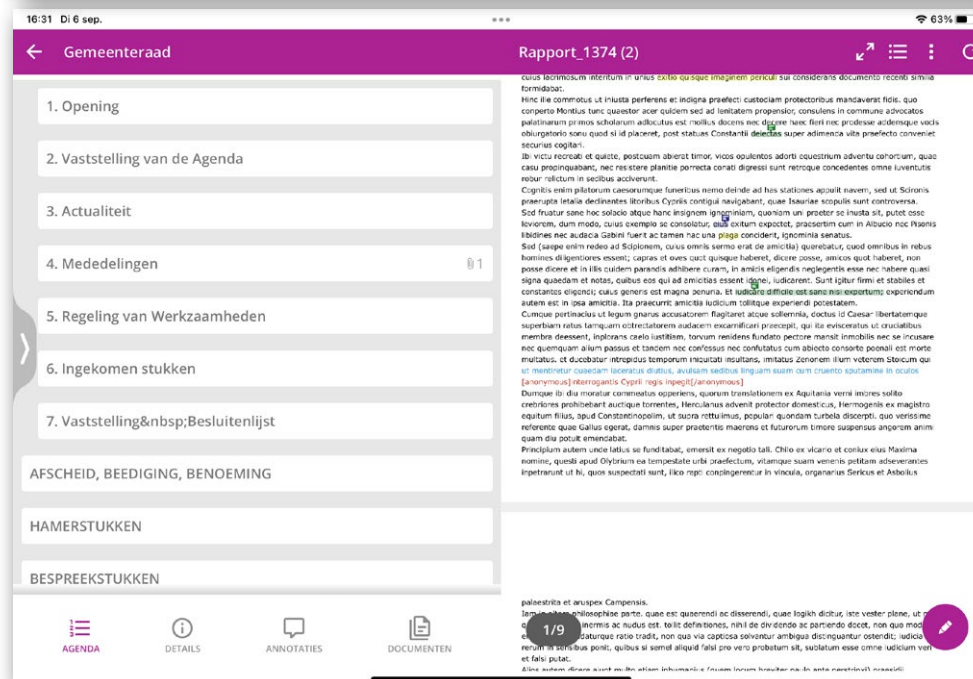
16:31 Di 6 sep.
63%

Gemeenteraad

Rapport_1374 (2)

1. Opening

2. Vaststelling van de Agenda

3. Actualiteit

4. Mededelingen 1

5. Regeling van Werkzaamheden

6. Ingekomen stukken

7. Vaststelling&nbsp;Besluitenlijst

AFSCHEID, BEEDIGING, BENOEMING

HAMERSTUKKEN

BESPREEKSTUKKEN

AGENDA
DETAILS
ANNOTATIES
DOCUMENTEN

cuius lacrimosum interitum in unius exitio quisque imaginem periculi sui considerans documento recenti simili formidabat.
Hinc ille commotus ut iniusta perferens et indigna praefecti custodiam protectoribus mandaverat fidis. quo conperto Montius tunc quaestor acer quidem sed ad lenitatem propensior, consulens in commune advocatos palatinarum primos scholarum adlocutus est mollius docens nec decere haec fieri nec prodesse addensque vocis obiurgatorio sonu quod si id placeret, post statuas Constantii deiectas super adimenda vita praefecto conveniet securius cogitari.
Ibi victu recreati et quiete, postquam abierat timor, vicos opulentos adorti equestrium adventu cohortium, quae casu propinquabant, nec resistere planitie porrecta conati digressi sunt retroque concedentes omne iuventutis robur relictum in sedibus acciverunt.
Cognitis enim pilatorum caesorumque funeribus nemo deinde ad has stationes appulit navem, sed ut Scironis praerupta letalia declinantes litoribus Cypriis contigui navigabant, quae Isauriae scopulis sunt controversa.
Sed fruatur sane hoc solacio atque hanc insignem ignominiam, quoniam uni praeter se inusta sit, putet esse leviorem, dum modo, cuius exemplo se consolatur, eius exitum expectet, praesertim cum in Albucio nec Pisonis libidines nec audacia Gabini fuerit ac tamen hac una plaga conciderit, ignominia senatus.
Sed (saepe enim redeo ad Scipionem, cuius omnis sermo erat de amicitia) querebatur, quod omnibus in rebus homines diligentiores essent; capras et oves quot quisque haberet, dicere posse, amicos quot haberet, non posse dicere et in illis quidem parandis adhibere curam, in amicis eligendis neglegentis esse nec habere quasi signa quaedam et notas, quibus eos qui ad amicitias essent idonei, iudicarent. Sunt igitur firmi et stabiles et constantes eligendi; cuius generis est magna penuria. Et iudicare difficile est sane nisi expertum; experiendum autem est in ipsa amicitia. Ita praecurrit amicitia iudicium tollitque experiendi potestatem.
Cumque pertinacius ut legum gnarus accusatorem flagitaret atque sollemnia, doctus id Caesar libertatemque superbiam ratus tamquam obtrectatorem audacem excarnificari praecepit, qui ita evisceratus ut cruciatibus membra deessent, inplorans caelo iustitiam, torvum renidens fundato pectore mansit inmobilis nec se incusare nec quemquam alium passus et tandem nec confessus nec confutatus cum abiecto consorte poenali est morte multatus. et ducebatur intrepidus temporum iniquitati insultans, imitatus Zenonem illum veterem Stoicum qui ut mentiretur quaedam laceratus diutius, avulsam sedibus linguam suam cum cruento sputamine in oculos
[anonymous]interrogantis Cypri regis inpegit[/anonymous]
Dumque ibi diu moratur commeatus opperiens, quorum translationem ex Aquitania verni imbres solito crebriores prohibebant auctique torrentes, Herculanus advenit protector domesticus, Hermogenis ex magistro equitum filius, apud Constantinopolim, ut supra rettulimus, populari quondam turbela discerpti. quo verissime referente quae Gallus egerat, damnis super praeteritis maerens et futurorum timore suspensus angorem animi quam diu potuit emendabat.
Principium autem unde latius se funditabat, emersit ex negotio tali. Chilo ex vicario et coniux eius Maxima nomine, questi apud Olybrium ea tempestate urbi praefectum, vitamque suam venenis petitam adseverantes inpetrarunt ut hi, quos suspectati sunt, ilico rapti conpingerentur in vincula, organarius Sericus et Asbolius

palaestrita et aruspex Campensis.
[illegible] philosophiae parte, quae est quaerendi ac disserendi, quae logikh dicitur, iste vester plane, ut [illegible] inermis ac nudus est. tollit definitiones, nihil de dividendo ac partiendo docet, non quo mod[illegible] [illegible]aturque ratio tradit, non qua via captiosa solvantur ambigua distinguantur ostendit; iudicia rerum in sensibus ponit, quibus si semel aliquid falsi pro vero probatum sit, sublatum esse omne iudicium ver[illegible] et falsi putat.
1/9